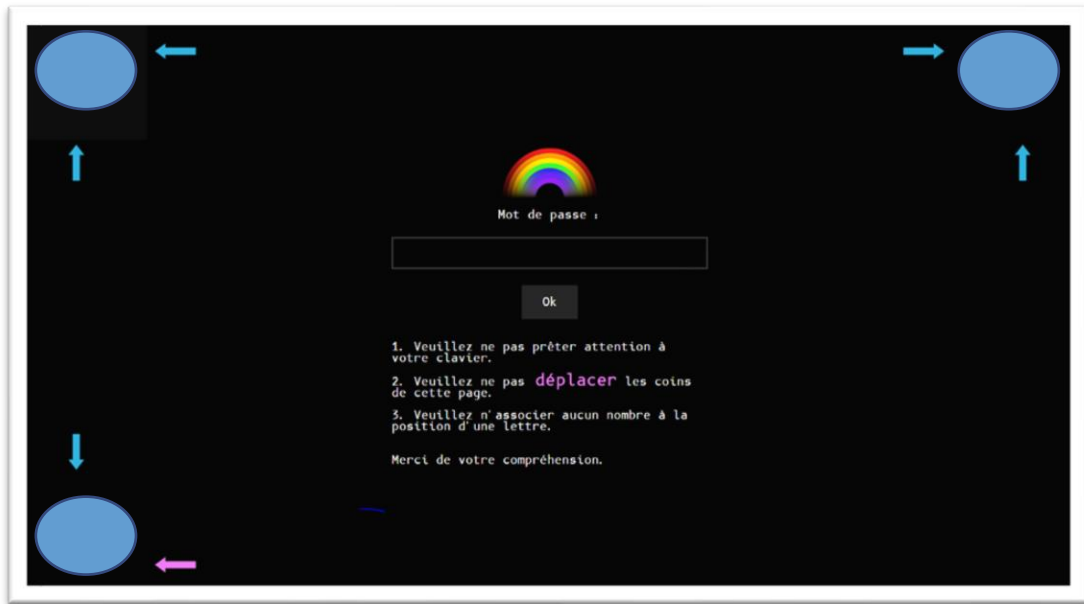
Mot de passe :

Ok

1. Veuillez ne pas prêter attention à votre clavier.

2. Veuillez ne pas déplacer les coins de cette page.

3. Veuillez n'associer aucun nombre à la position d'une lettre.

Merci de votre compréhension.